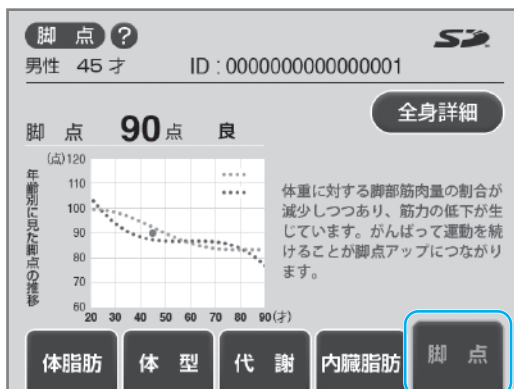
脚 点 ?
SD
男性 45才 ID：0000000000000001

全身詳細

脚 点 90点 良

(点)120
110
100
90
80
70
60
20 30 40 50 60 70 80 90(才)

年齢別に見た脚点の推移

体重に対する脚部筋肉量の割合が減少しつつあり、筋力の低下が生じています。がんばって運動を続けることが脚点アップにつながります。

体脂肪 体 型 代 謝 内臓脂肪 脚 点